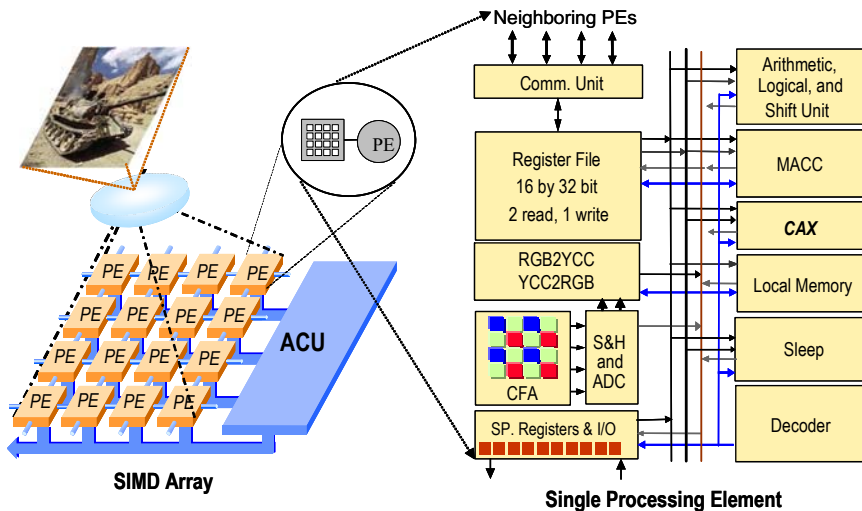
Neighboring PEs

Comm. Unit

Arithmetic, Logical, and Shift Unit

Register File 16 by 32 bit 2 read, 1 write

MACC

CAX

RGB2YCC YCC2RGB

Local Memory

S&H and ADC

CFA

Sleep

SP. Registers & I/O

Decoder

PE

PE PE PE PE
PE PE PE PE
PE PE PE PE
PE PE PE PE

ACU

SIMD Array

Single Processing Element